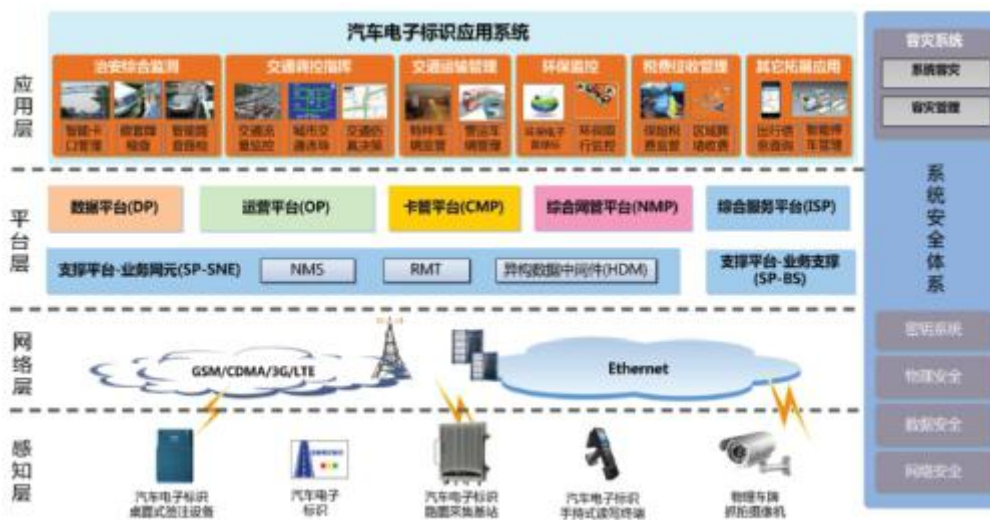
应用层

汽车电子标识应用系统

治安综合监测
智能卡口管理
套牌车稽查
智能园区管理

交通调控指挥
交通流量监控
城市交通诱导
交通仿真决策

交通运输管理
特种车辆监管
营运车辆监管

环保监控
环保电子标识
环保限行监控

税费征收管理
保险税费监管
区域拥堵收费

其它拓展应用
出行信息查询
智能停车管理

平台层

数据平台(DP)
运营平台(OP)
卡管平台(CMP)
综合网管平台(NMP)
综合服务平台(ISP)

支撑平台-业务网元(SP-SNE)
NMS
RMT
异构数据中间件(HDM)
支撑平台-业务支撑(SP-BS)

网络层

GSM/CDMA/3G/LTE
Ethernet

感知层

汽车电子标识桌面式签注设备
汽车电子标识
汽车电子标识路侧采集基站
汽车电子标识手持式读写终端
物理车牌抓拍摄像机

容灾系统
系统容灾
容灾管理

系统安全体系

密钥系统
物理安全
数据安全
网络安全